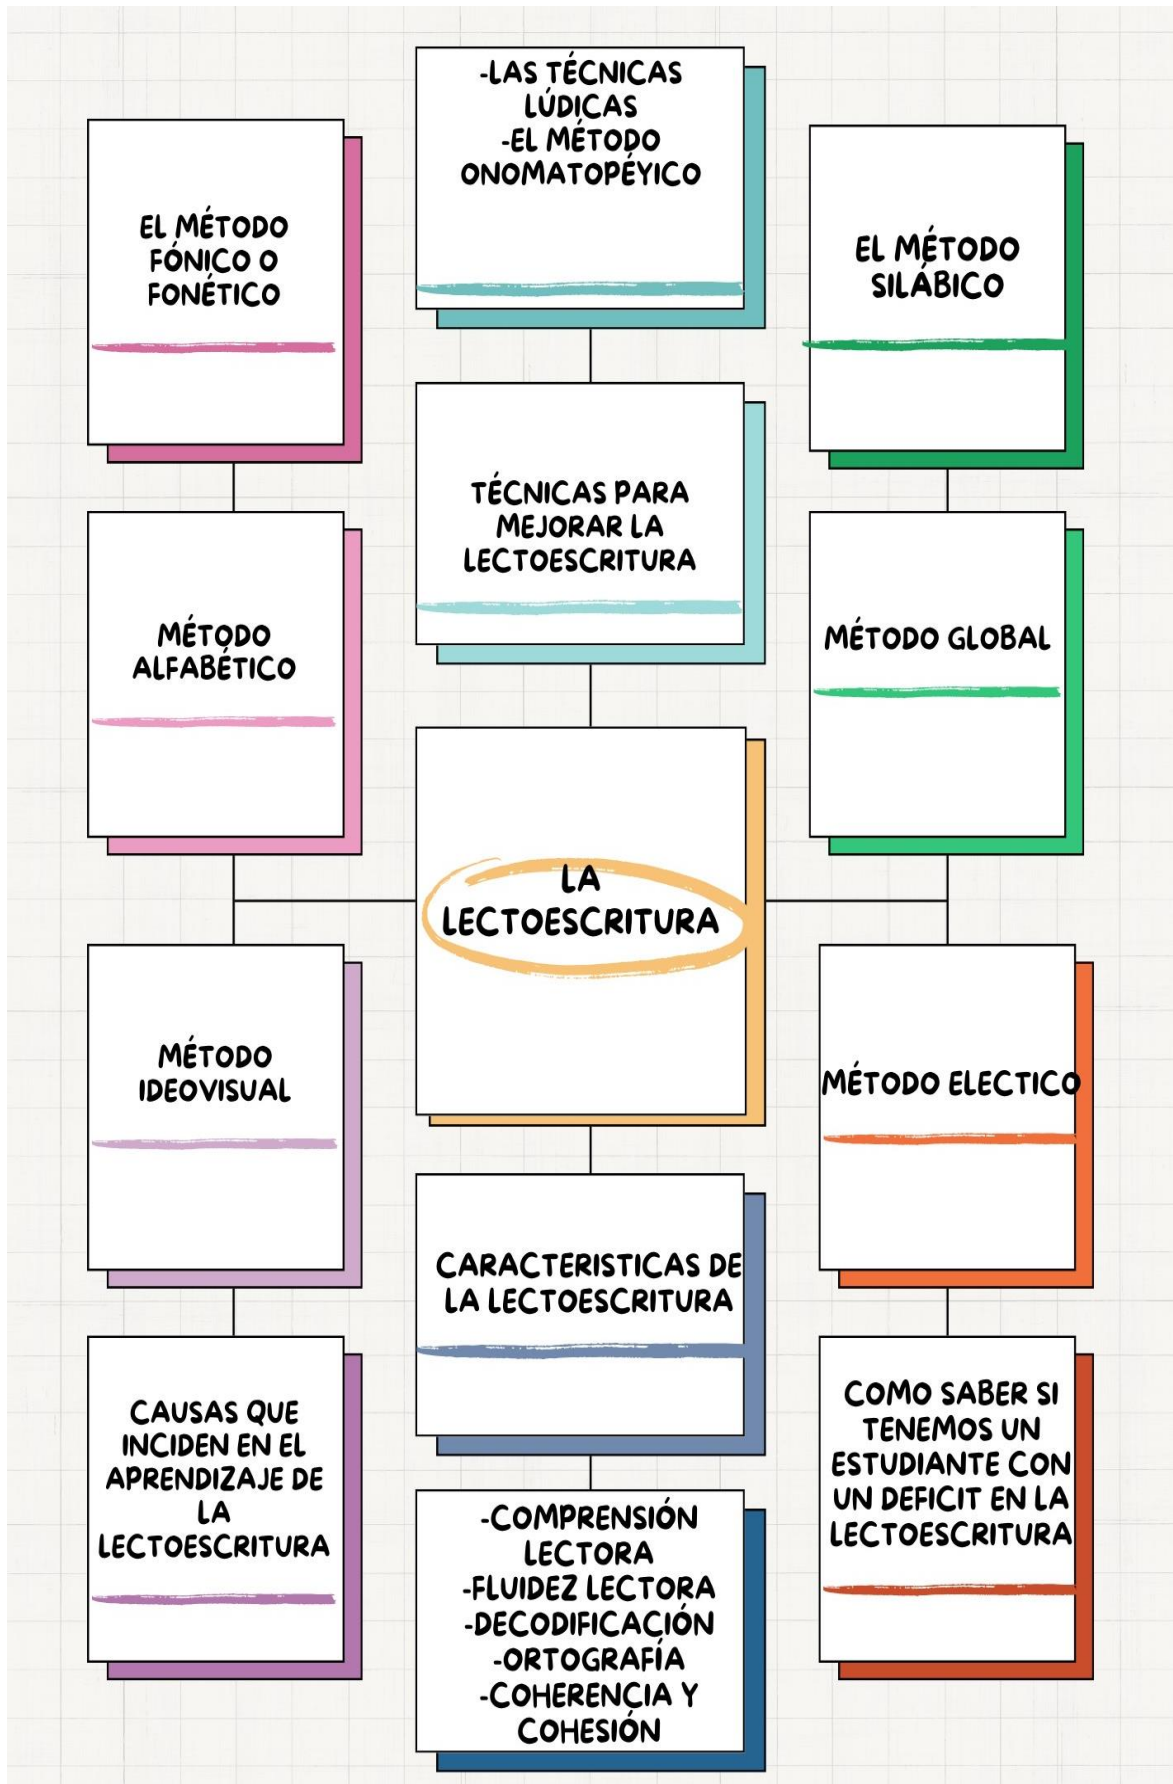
-LAS TÉCNICAS LÚDICAS
-EL MÉTODO ONOMATOPÉYICO

EL MÉTODO FÓNICO O FONÉTICO

EL MÉTODO SILÁBICO

TÉCNICAS PARA MEJORAR LA LECTOESCRITURA

MÉTODO ALFABÉTICO

MÉTODO GLOBAL

LA LECTOESCRITURA

MÉTODO IDEOVISUAL

MÉTODO ELECTICO

CARACTERISTICAS DE LA LECTOESCRITURA

CAUSAS QUE INCIDEN EN EL APRENDIZAJE DE LA LECTOESCRITURA

COMO SABER SI TENEMOS UN ESTUDIANTE CON UN DEFICIT EN LA LECTOESCRITURA

-COMPRENSIÓN LECTORA
-FLUIDEZ LECTORA
-DECODIFICACIÓN
-ORTOGRAFÍA
-COHERENCIA Y COHESIÓN